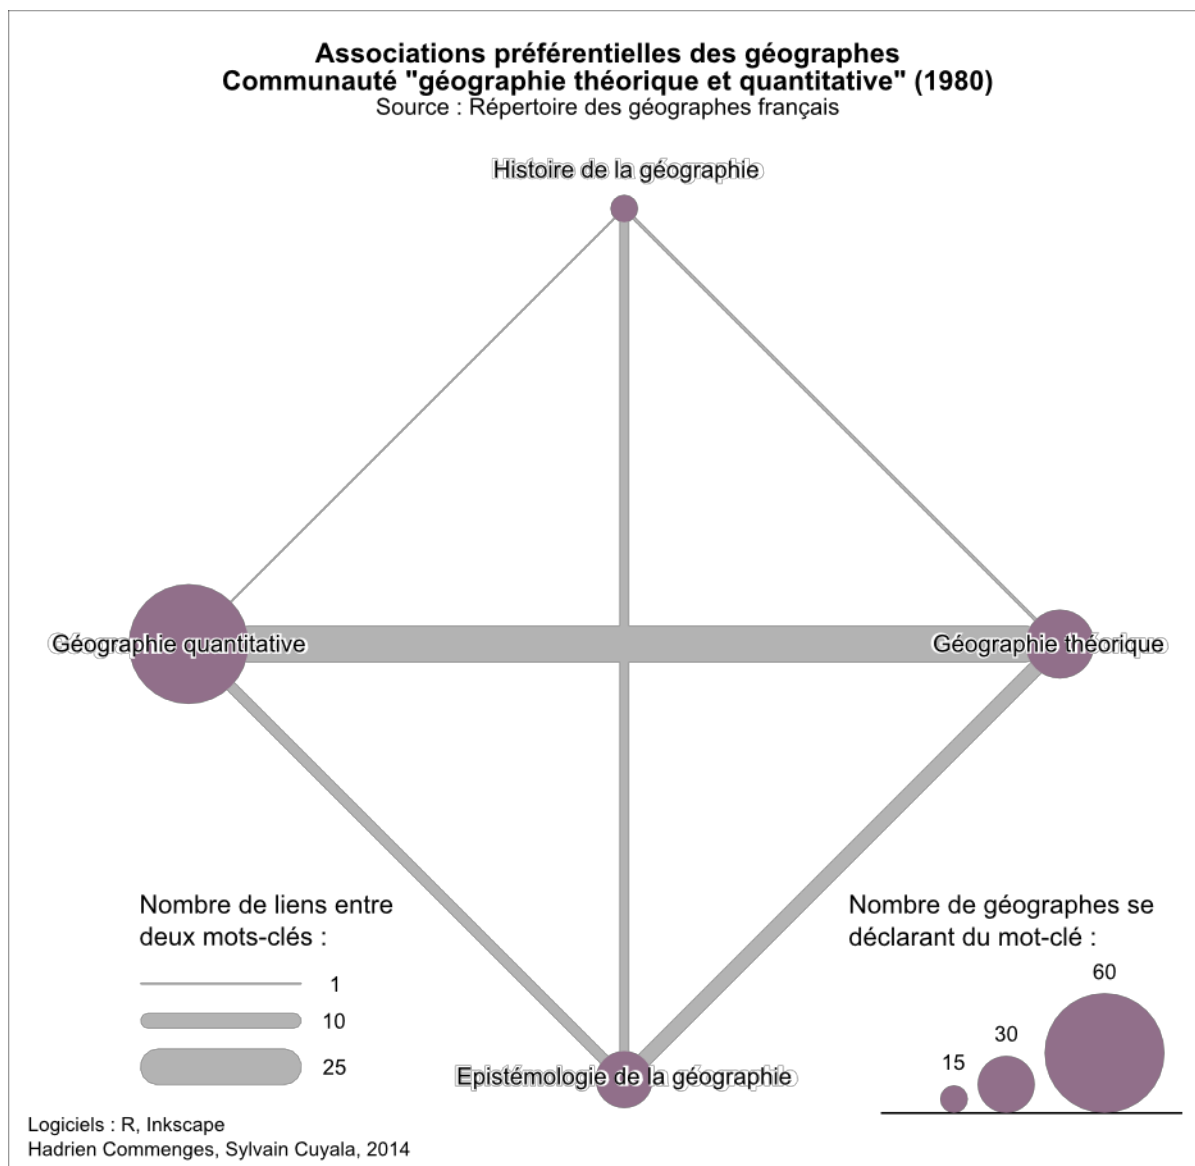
Associations préférentielles des géographes
Communauté "géographie théorique et quantitative" (1980)
Source : Répertoire des géographes français

Histoire de la géographie

Géographie quantitative

Géographie théorique

Epistémologie de la géographie

Nombre de liens entre deux mots-clés :

1

10

25

Nombre de géographes se déclarant du mot-clé :

60

30

15

Logiciels : R, Inkscape
Hadrien Commenges, Sylvain Cuyala, 2014